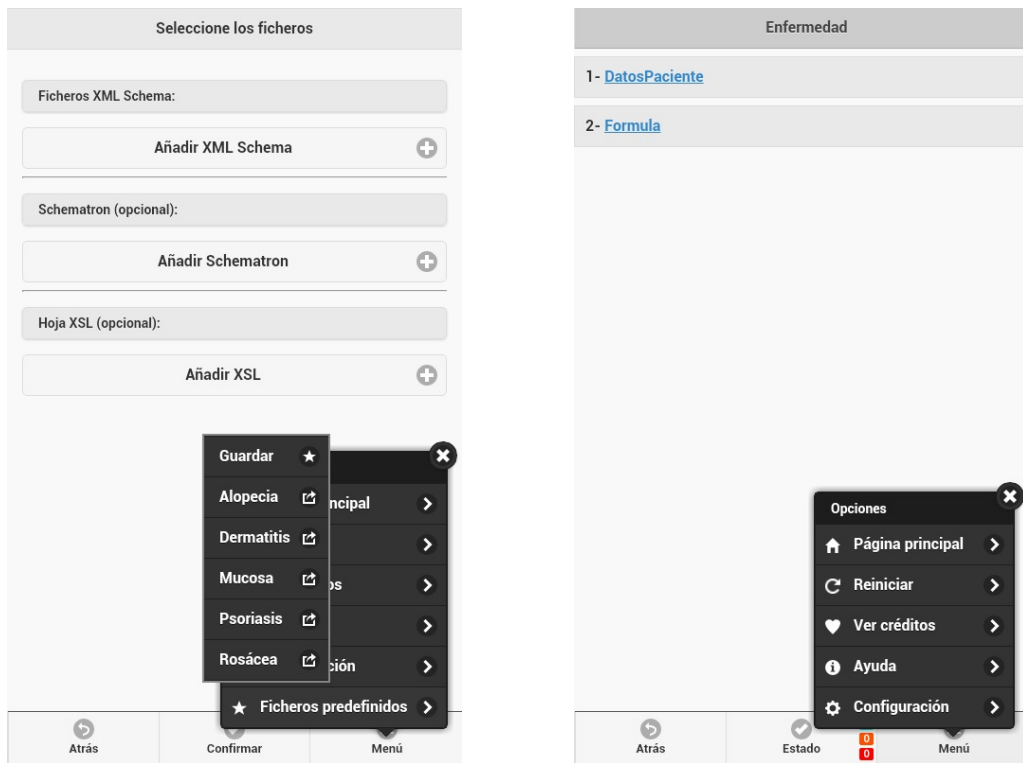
Seleccione los ficheros

Ficheros XML Schema:

Añadir XML Schema

Schematron (opcional):

Añadir Schematron

Hoja XSL (opcional):

Añadir XSL

Guardar

Alopecia

Dermatitis

Mucosa

Psoriasis

Rosácea

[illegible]ncipal

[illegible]os

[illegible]ción

Ficheros predefinidos

Atrás

Confirmar

Menú

Enfermedad

1- DatosPaciente

2- Formula

Opciones

Página principal

Reiniciar

Ver créditos

Ayuda

Configuración

Atrás

Estado

0

0

Menú